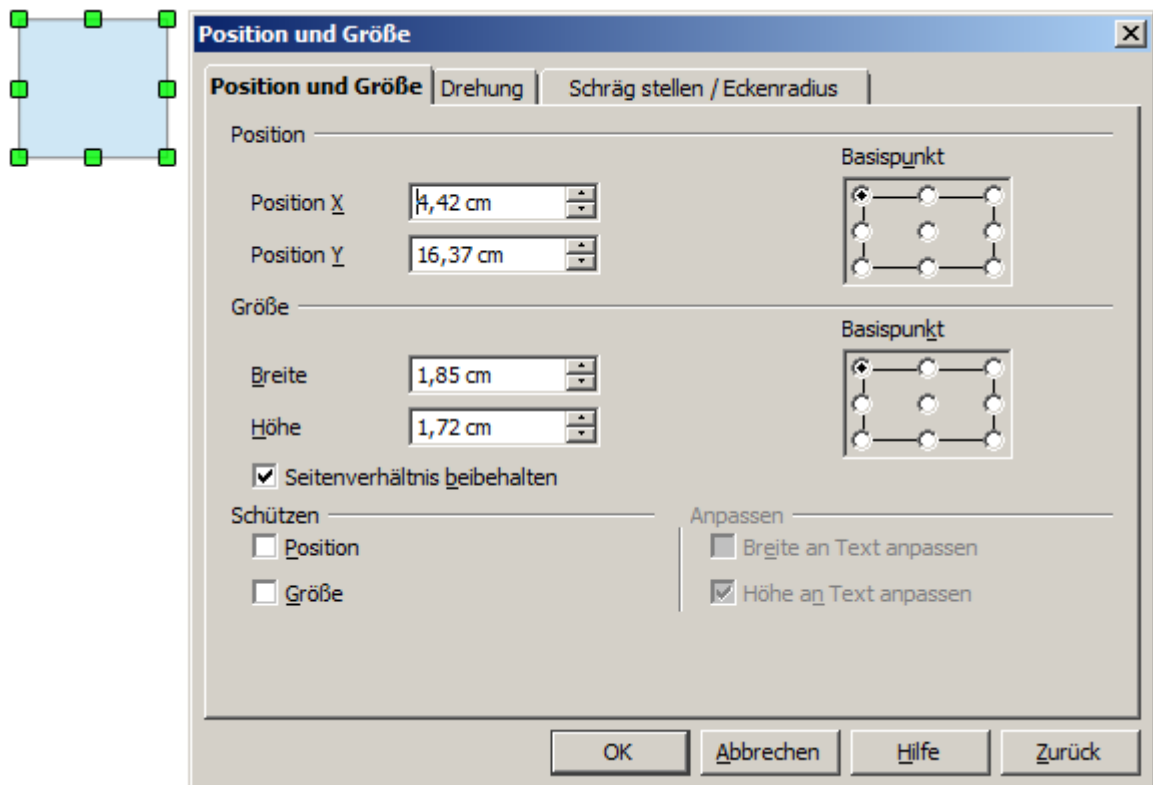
Position und Größe

Position und Größe | Drehung | Schräg stellen / Eckenradius

Position

Basispunkt

Position X 4,42 cm

Position Y 16,37 cm

Größe

Basispunkt

Breite 1,85 cm

Höhe 1,72 cm

Seitenverhältnis beibehalten

Schützen

Position

Größe

Anpassen

Breite an Text anpassen

Höhe an Text anpassen

OK | Abbrechen | Hilfe | Zurück